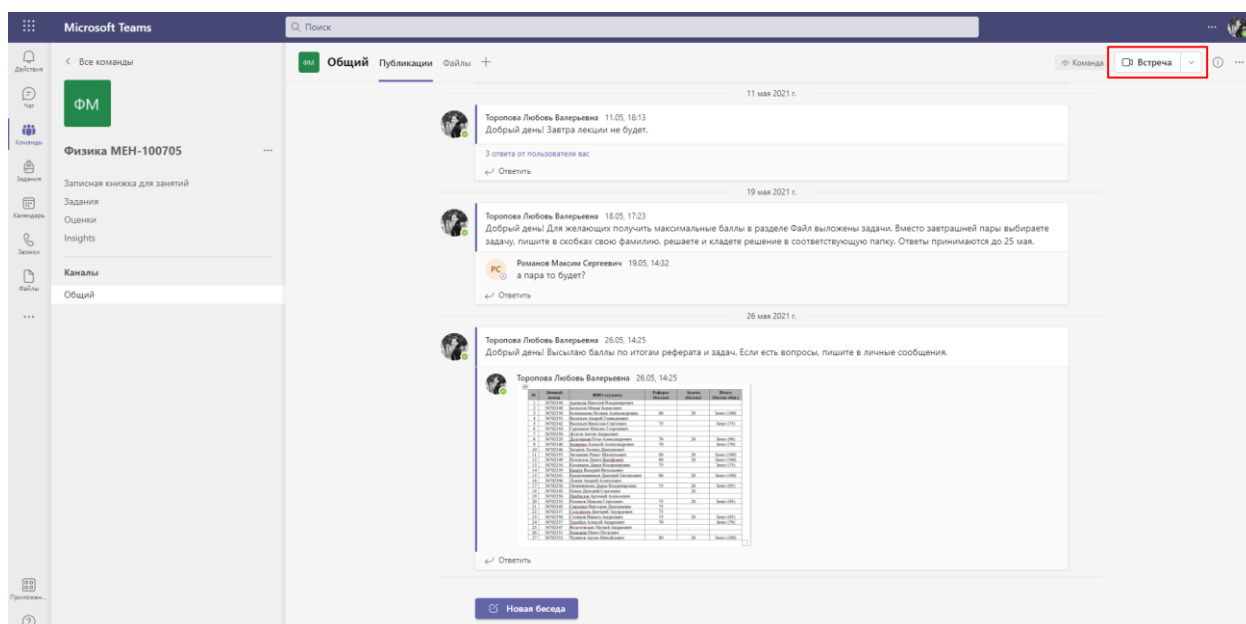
Microsoft Teams
Поиск
...

Действия
Чат
Команды
Задания
Календарь
Звонки
Файлы
...
Приложен...

< Все команды
ФМ
Физика МЕН-100705 ...
Записная книжка для занятий
Задания
Оценки
Insights
Каналы
Общий

ФМ Общий Публикации Файлы +
Команда
Встреча

11 мая 2021 г.
Торопова Любовь Валерьевна 11.05, 18:13
Добрый день! Завтра лекции не будет.
3 ответа от пользователя вас
Ответить

19 мая 2021 г.
Торопова Любовь Валерьевна 18.05, 17:23
Добрый день! Для желающих получить максимальные баллы в разделе Файл выложены задачи. Вместо завтрашней пары выбираете задачу, пишите в скобках свою фамилию, решаете и кладете решение в соответствующую папку. Ответы принимаются до 25 мая.
PC Романов Максим Сергеевич 19.05, 14:32
а пара то будет?
Ответить

26 мая 2021 г.
Торопова Любовь Валерьевна 26.05, 14:25
Добрый день! Высылаю баллы по итогам реферата и задач. Если есть вопросы, пишите в личные сообщения.
Торопова Любовь Валерьевна 26.05, 14:25
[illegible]
Ответить

Новая беседа